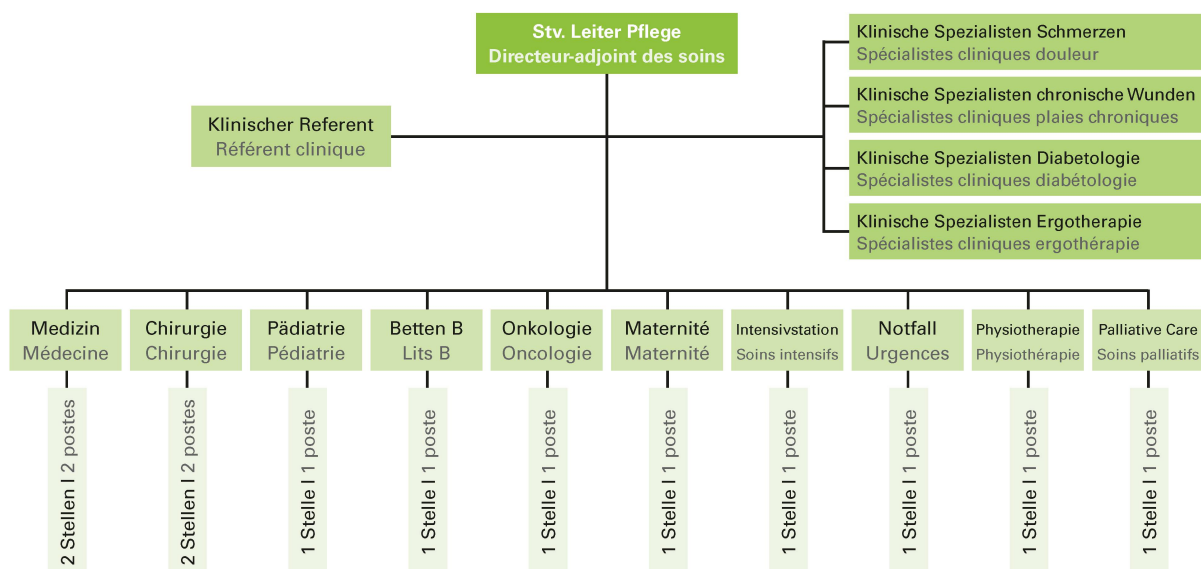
Stv. Leiter Pflege
Directeur-adjoint des soins

Klinischer Referent
Référent clinique

Klinische Spezialisten Schmerzen
Spécialistes cliniques douleur

Klinische Spezialisten chronische Wunden
Spécialistes cliniques plaies chroniques

Klinische Spezialisten Diabetologie
Spécialistes cliniques diabétologie

Klinische Spezialisten Ergotherapie
Spécialistes cliniques ergothérapie

Medizin
Médecine

2 Stellen I 2 postes

Chirurgie
Chirurgie

2 Stellen I 2 postes

Pädiatrie
Pédiatrie

1 Stelle I 1 poste

Betten B
Lits B

1 Stelle I 1 poste

Onkologie
Oncologie

1 Stelle I 1 poste

Maternité
Maternité

1 Stelle I 1 poste

Intensivstation
Soins intensifs

1 Stelle I 1 poste

Notfall
Urgences

1 Stelle I 1 poste

Physiotherapie
Physiothérapie

1 Stelle I 1 poste

Palliative Care
Soins palliatifs

1 Stelle I 1 poste